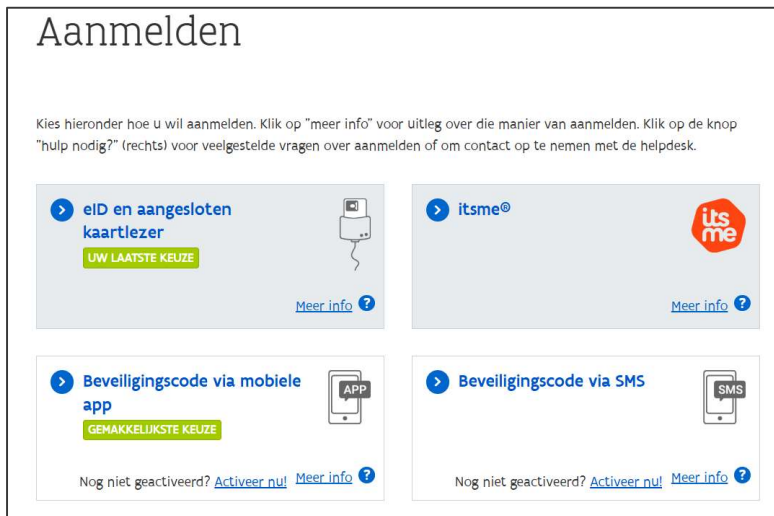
Aanmelden

Kies hieronder hoe u wil aanmelden. Klik op "meer info" voor uitleg over die manier van aanmelden. Klik op de knop "hulp nodig?" (rechts) voor veelgestelde vragen over aanmelden of om contact op te nemen met de helpdesk.

eID en aangesloten kaartlezer
UW LAATSTE KEUZE
Meer info ?

itsme®
its me
Meer info ?

Beveiligingscode via mobiele app
APP
GEMAKKELIJKSTE KEUZE
Nog niet geactiveerd? Activeer nu! Meer info ?

Beveiligingscode via SMS
SMS
Nog niet geactiveerd? Activeer nu! Meer info ?